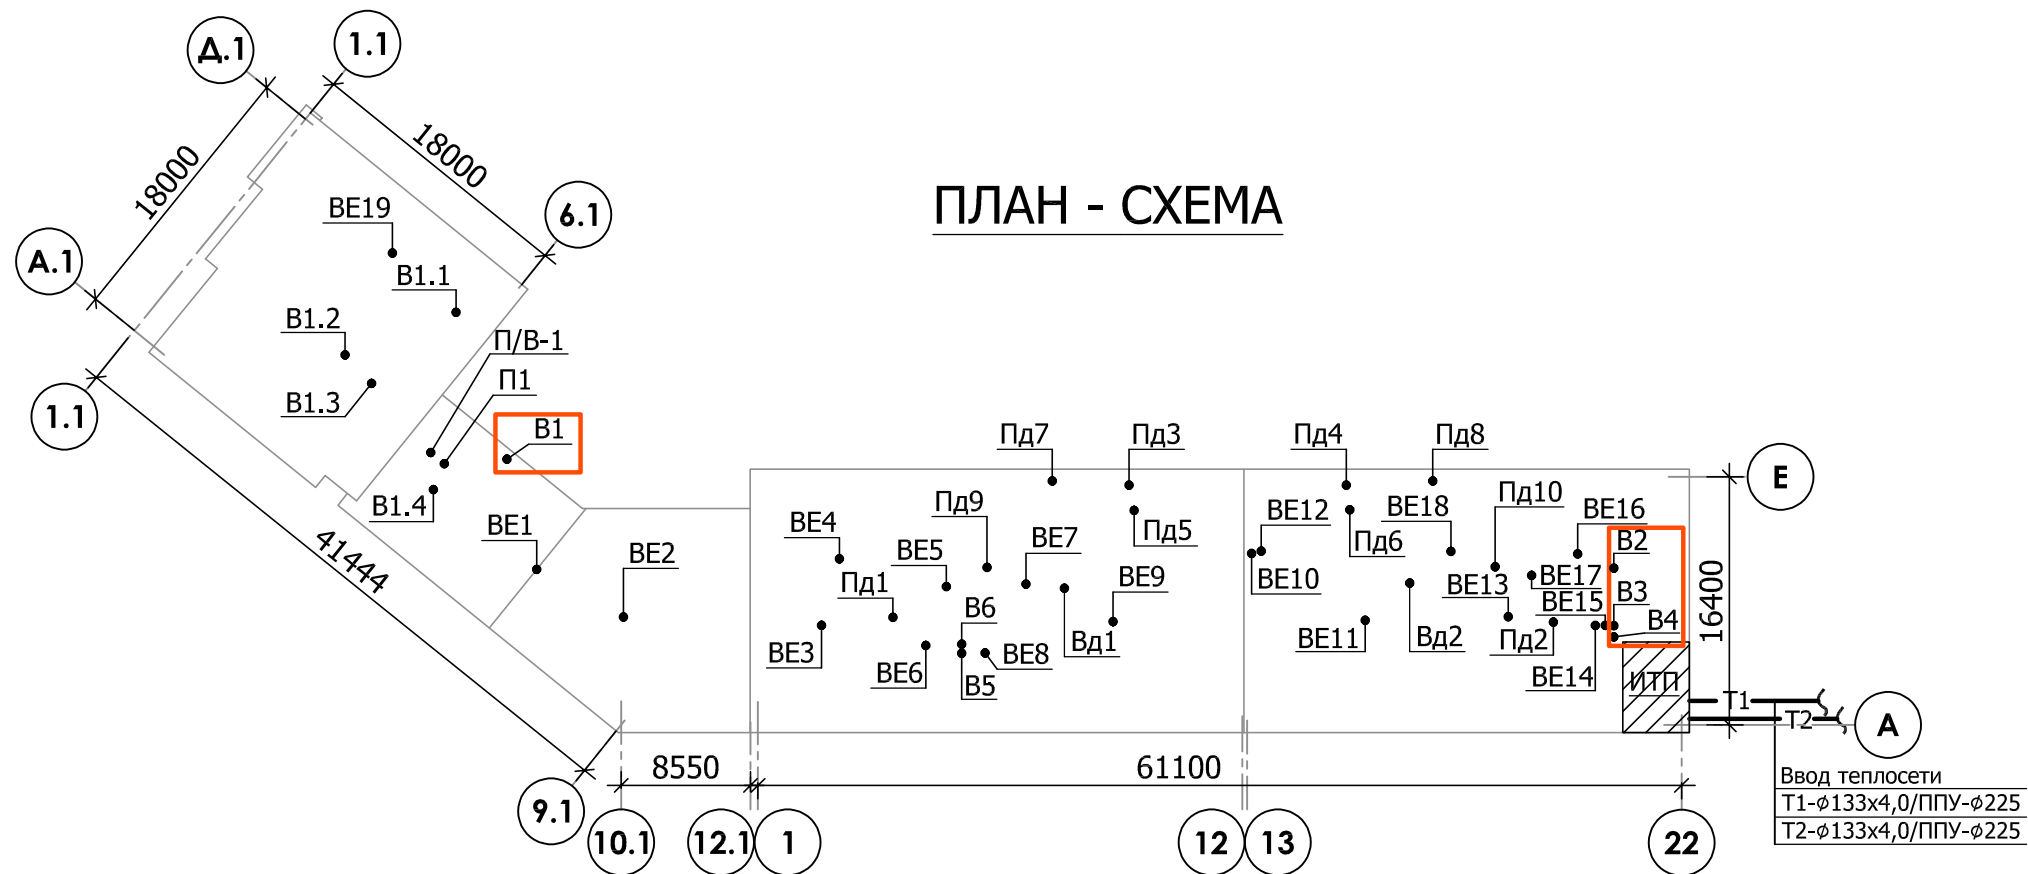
ПЛАН - СХЕМА

Д.1
1.1
18000
18000
6.1
А.1
1.1
ВЕ19
В1.1
В1.2
П/В-1
П1
В1.3
В1
В1.4
ВЕ1
ВЕ2
41444
Пд7
Пд3
Пд4
Пд8
Е
ВЕ12
ВЕ18
Пд10
ВЕ16
Пд9
ВЕ4
Пд5
Пд6
В2
ВЕ5
ВЕ7
ВЕ10
ВЕ13
ВЕ17
Пд1
ВЕ9
В3
ВЕ15
16400
В6
В4
ВЕ3
ВЕ8
Вд1
ВЕ11
Вд2
Пд2
ВЕ6
В5
ВЕ14
ИТП
Т1
Т2
А
9.1
8550
61100
10.1
12.1
1
12
13
22
Ввод теплосети
Т1-$\phi$133x4,0/ППУ-$\phi$225
Т2-$\phi$133x4,0/ППУ-$\phi$225